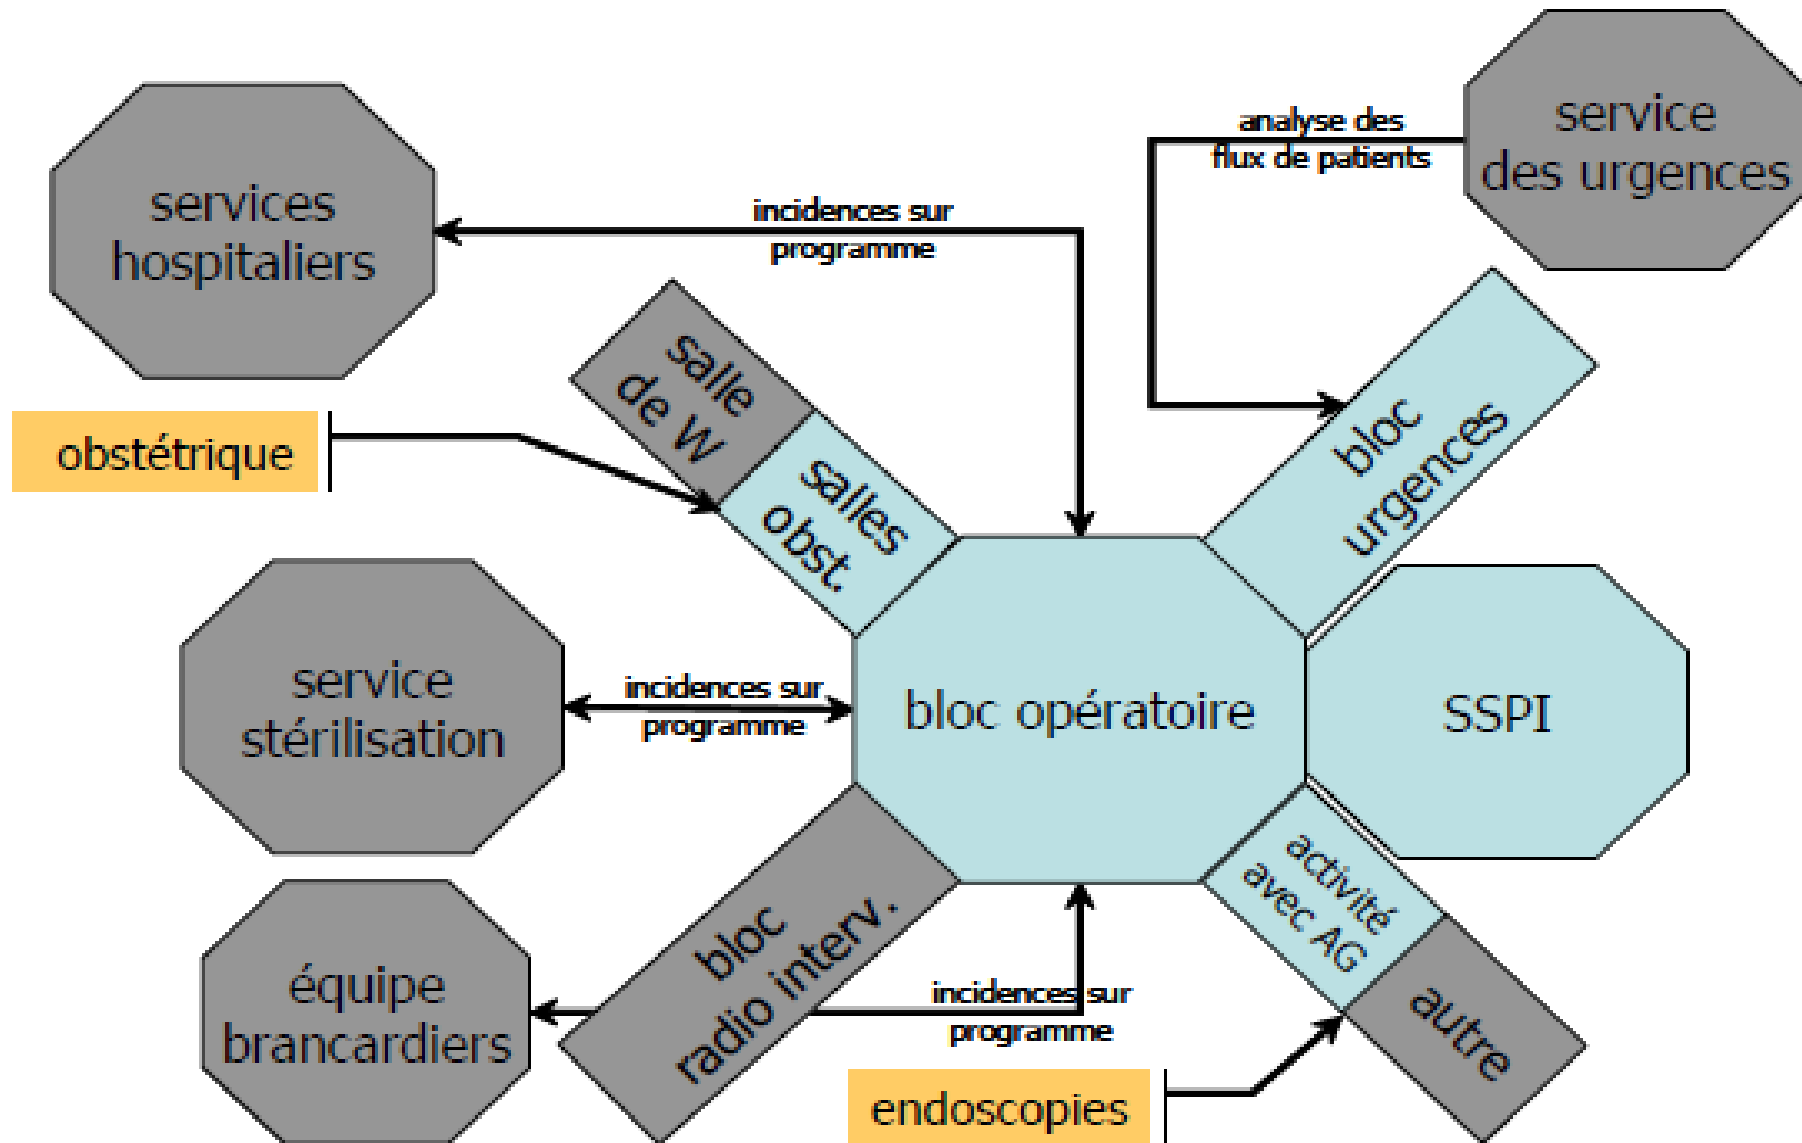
services hospitaliers

incidences sur programme

analyse des flux de patients

service des urgences

salle de W

salles obst.

obstétrique

bloc urgences

service stérilisation

incidences sur programme

bloc opératoire

SSPI

bloc radio interv.

activité avec AG

équipe brancardiers

incidences sur programme

autre

endoscopies